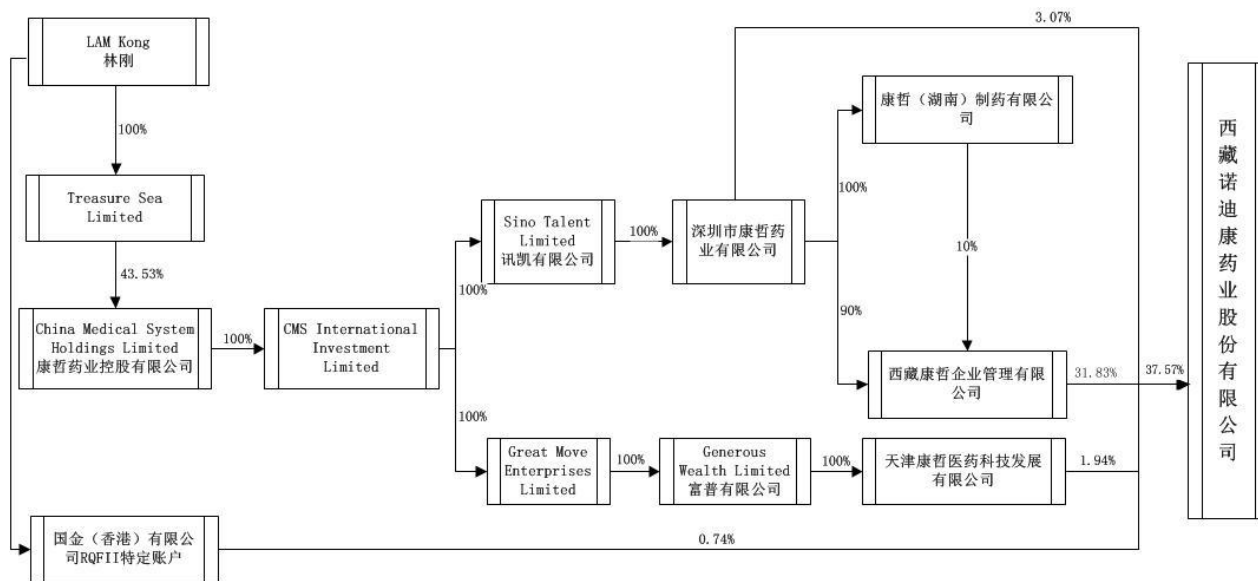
LAM Kong
林刚

100%

Treasure Sea Limited

43.53%

China Medical System Holdings Limited
康哲药业控股有限公司

100%

CMS International Investment Limited

100%

Sino Talent Limited
讯凯有限公司

100%

深圳市康哲药业有限公司

3.07%

康哲（湖南）制药有限公司

100%

10%

90%

西藏康哲企业管理有限公司

31.83%

37.57%

西藏诺迪康药业股份有限公司

100%

Great Move Enterprises Limited

100%

Generous Wealth Limited
富普有限公司

100%

天津康哲医药科技发展有限公司

1.94%

国金（香港）有限公司RQFII特定账户

0.74%